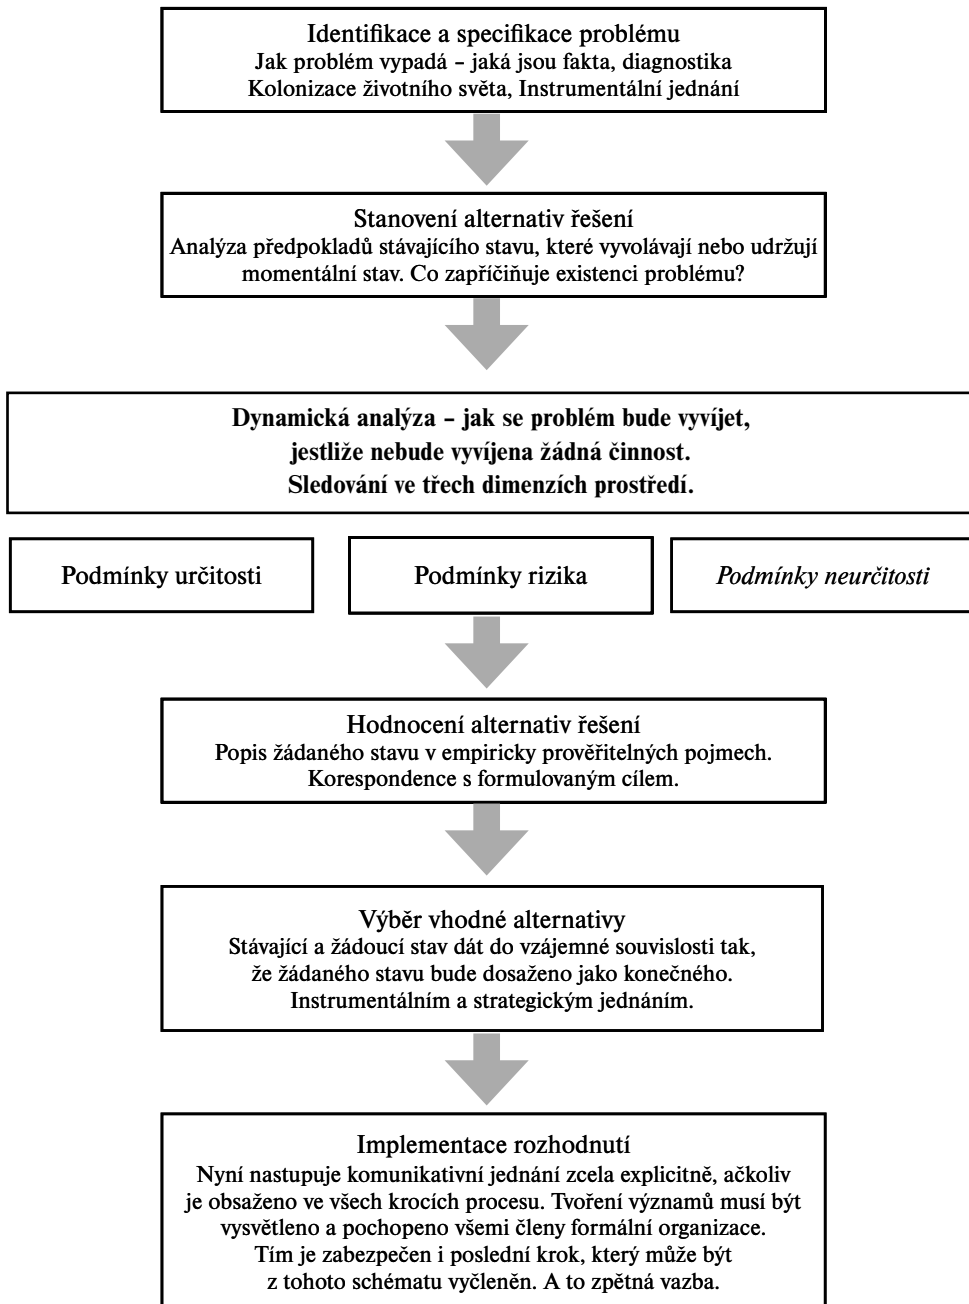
Identifikace a specifikace problému
Jak problém vypadá – jaká jsou fakta, diagnostika
Kolonizace životního světa, Instrumentální jednání

Stanovení alternativ řešení
Analýza předpokladů stávajícího stavu, které vyvolávají nebo udržují momentální stav. Co zapříčiňuje existenci problému?

Dynamická analýza – jak se problém bude vyvíjet, jestliže nebude vyvíjena žádná činnost. Sledování ve třech dimenzích prostředí.

Podmínky určitosti

Podmínky rizika

Podmínky neurčitosti

Hodnocení alternativ řešení
Popis žádaného stavu v empiricky prověřitelných pojmech. Korespondence s formulovaným cílem.

Výběr vhodné alternativy
Stávající a žádoucí stav dát do vzájemné souvislosti tak, že žádaného stavu bude dosaženo jako konečného. Instrumentálním a strategickým jednáním.

Implementace rozhodnutí
Nyní nastupuje komunikativní jednání zcela explicitně, ačkoliv je obsaženo ve všech krocích procesu. Tvoření významů musí být vysvětleno a pochopeno všemi členy formální organizace. Tím je zabezpečen i poslední krok, který může být z tohoto schématu vyčleněn. A to zpětná vazba.